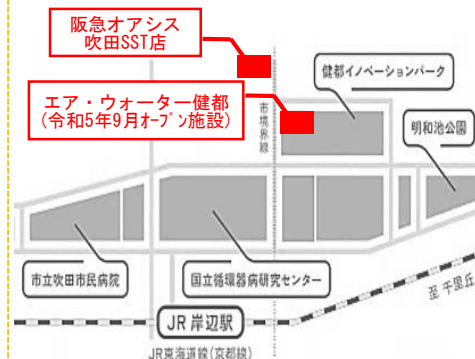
阪急オアシス
吹田SST店

エア・ウォーター健都
(令和5年9月オープン施設)

市境界線

健都イノベーションパーク

明和池公園

市立吹田市民病院

国立循環器病研究センター

JR岸辺駅

JR東海道線(京都線)

至千里丘